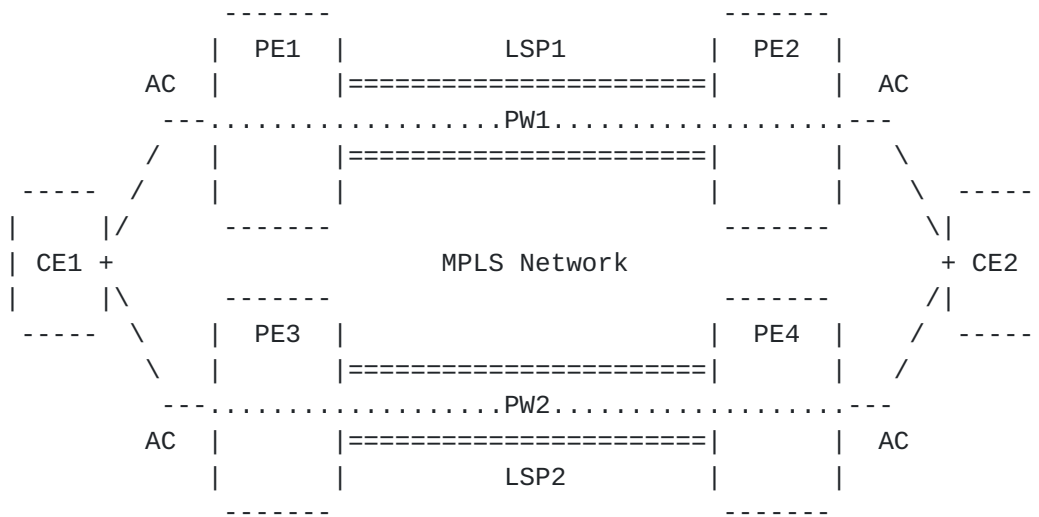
-------                                 -------
             | PE1  |            LSP1            | PE2  |
        AC   |      |=======================|      |  AC
         ---......................PW1.............................---
        /    |      |=======================|      |    \
 -----  /    |      |                       |      |     \  -----
|     |/      -------                        -------      \|     |
| CE1 +                     MPLS Network                   + CE2 |
|     |\      -------                        -------      /|     |
 -----  \    | PE3  |                       | PE4  |     /  -----
         \   |      |=======================|      |    /
         ---......................PW2.............................---
        AC   |      |=======================|      |  AC
             |      |            LSP2            |      |
              -------                                 -------